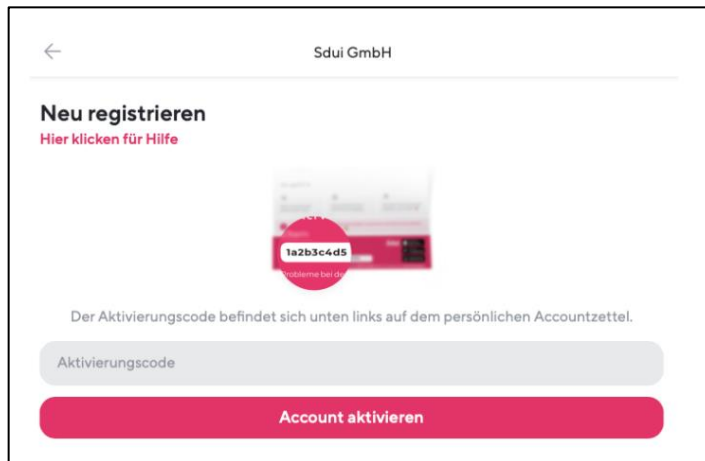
←

Sdui GmbH

Neu registrieren

Hier klicken für Hilfe

1a2b3c4d5

Probleme bei de

Der Aktivierungscode befindet sich unten links auf dem persönlichen Accountzettel.

Aktivierungscode

Account aktivieren